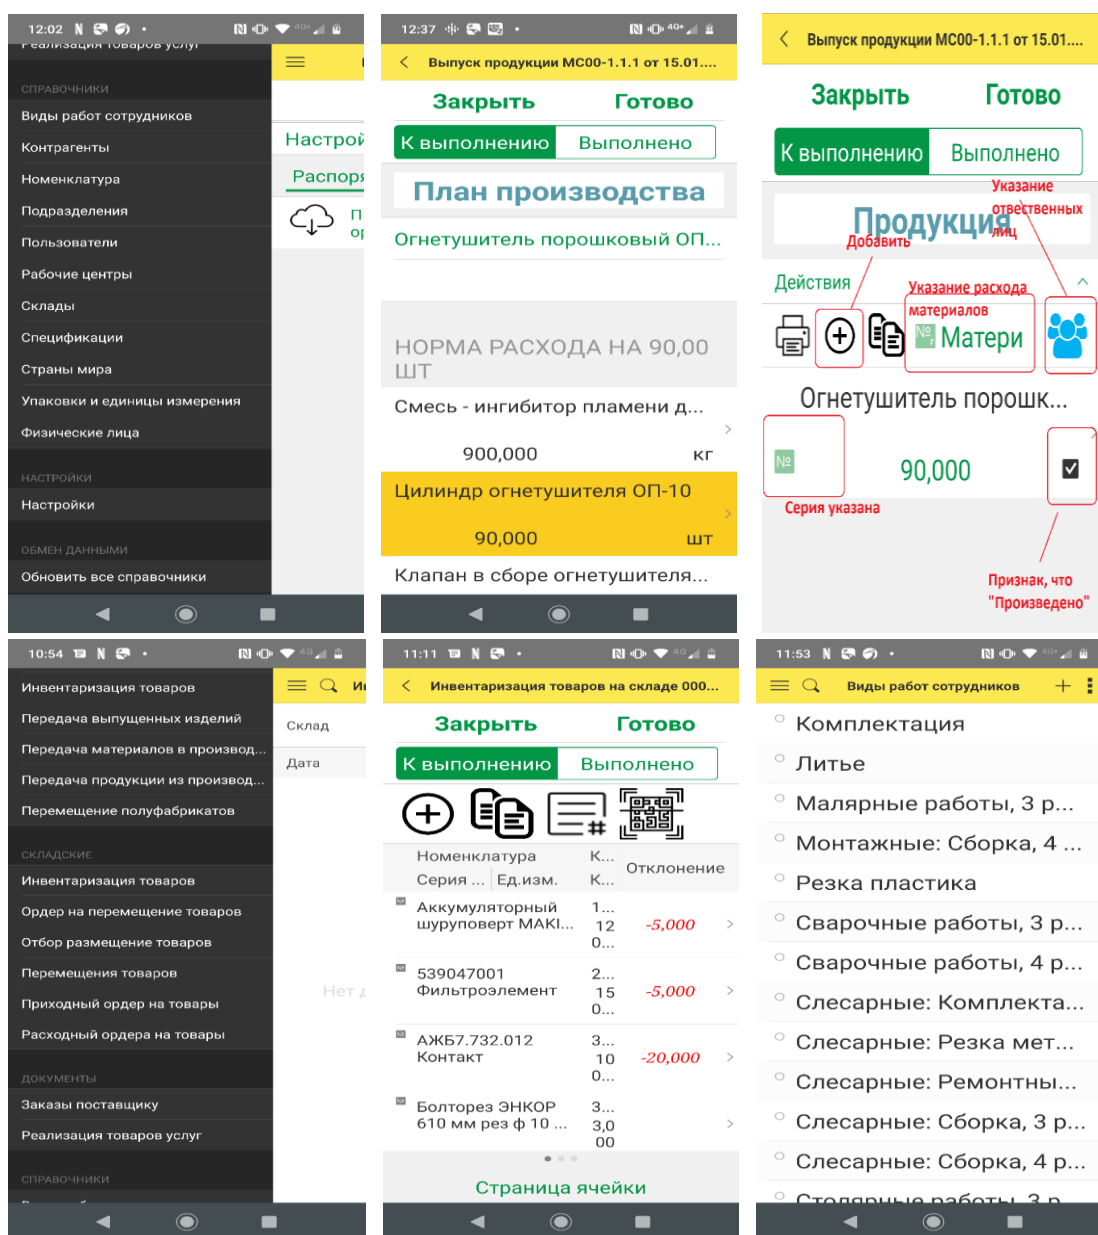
12:02

Реализация товаров услуг

СПРАВОЧНИКИ

Виды работ сотрудников

Контрагенты

Номенклатура

Подразделения

Пользователи

Рабочие центры

Склады

Спецификации

Страны мира

Упаковки и единицы измерения

Физические лица

НАСТРОЙКИ

Настройки

ОБМЕН ДАННЫМИ

Обновить все справочники

Настрой

Распоря

П
ор

12:37

Выпуск продукции МС00-1.1.1 от 15.01....

Закрыть Готово

К выполнению Выполнено

План производства

Огнетушитель порошковый ОП...

НОРМА РАСХОДА НА 90,00 ШТ

Смесь - ингибитор пламени д...

900,000 кг

Цилиндр огнетушителя ОП-10

90,000 шт

Клапан в сборе огнетушителя...

Выпуск продукции МС00-1.1.1 от 15.01....

Закрыть Готово

К выполнению Выполнено

Указание ответственных лиц

Продукция

Добавить

Действия

Указание расхода материалов

Матери

Огнетушитель порошк...

90,000

Серия указана

Признак, что "Произведено"

10:54

Инвентаризация товаров

Передача выпущенных изделий

Передача материалов в производ...

Передача продукции из производ...

Перемещение полуфабрикатов

СКЛАДСКИЕ

Инвентаризация товаров

Ордер на перемещение товаров

Отбор размещение товаров

Перемещения товаров

Приходный ордер на товары

Расходный ордера на товары

ДОКУМЕНТЫ

Заказы поставщику

Реализация товаров услуг

СПРАВОЧНИКИ

Склад

Дата

Нет д

11:11

Инвентаризация товаров на складе 000...

Закрыть Готово

К выполнению Выполнено

| Номенклатура | К... | Отклонение |
|---|---|---|
| Серия ... Ед.изм. | К... | |
| Аккумуляторный шуруповерт MAKI... | 1... 12 0... | -5,000 |
| 539047001 Фильтроэлемент | 2... 15 0... | -5,000 |
| АЖБ7.732.012 Контакт | 3... 10 0... | -20,000 |
| Болторез ЭНКОР 610 мм рез ф 10 ... | 3... 3,0 00 | |

Страница ячейки

11:53

Виды работ сотрудников

Комплектация

Литье

Малярные работы, 3 р...

Монтажные: Сборка, 4 ...

Резка пластика

Сварочные работы, 3 р...

Сварочные работы, 4 р...

Слесарные: Комплекта...

Слесарные: Резка мет...

Слесарные: Ремонтны...

Слесарные: Сборка, 3 р...

Слесарные: Сборка, 4 р...

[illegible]